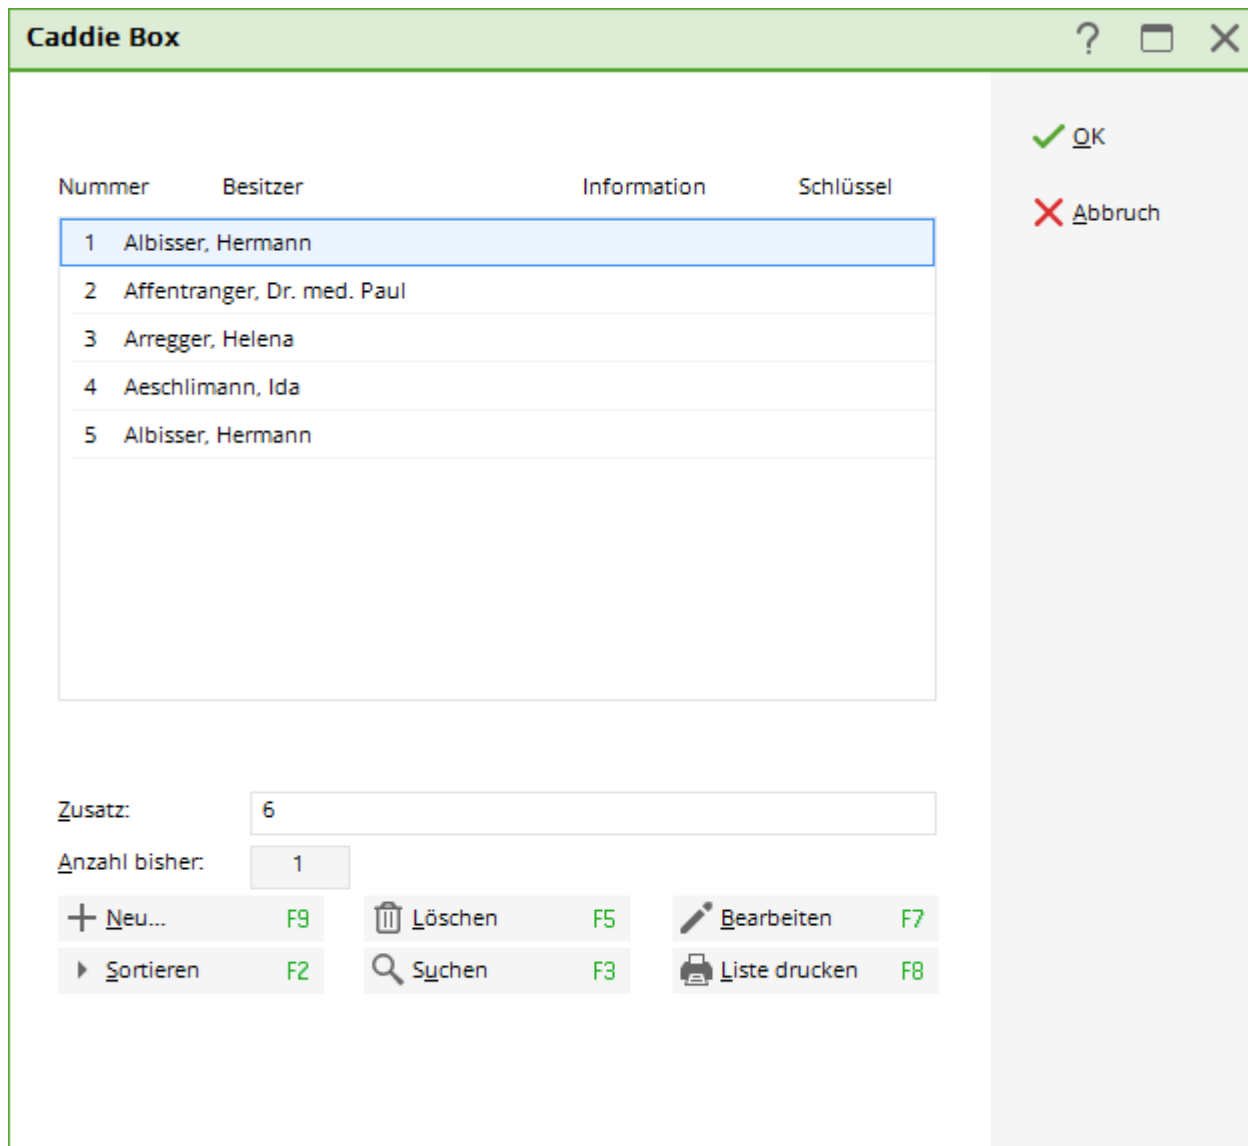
Caddie Box

? 

OK

Abbruch

| Nummer | Besitzer | Information | Schlüssel |
|---|---|---|---|
| 1 | Albisser, Hermann | | |
| 2 | Affentranger, Dr. med. Paul | | |
| 3 | Arregger, Helena | | |
| 4 | Aeschlimann, Ida | | |
| 5 | Albisser, Hermann | | |

Zusatz: 6

Anzahl bisher: 1

Neu... F9
Löschen F5
Bearbeiten F7
Sortieren F2
Suchen F3
Liste drucken F8